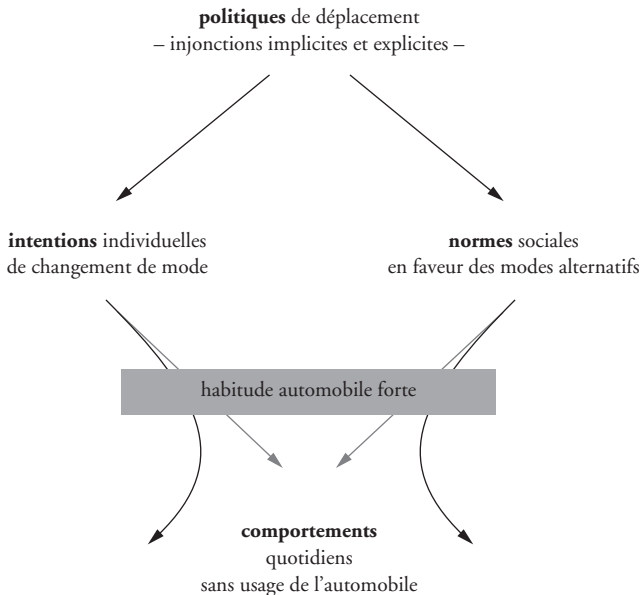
**politiques** de déplacement
– injonctions implicites et explicites –

**intentions** individuelles
de changement de mode

**normes** sociales
en faveur des modes alternatifs

habitude automobile forte

**comportements**
quotidiens
sans usage de l'automobile